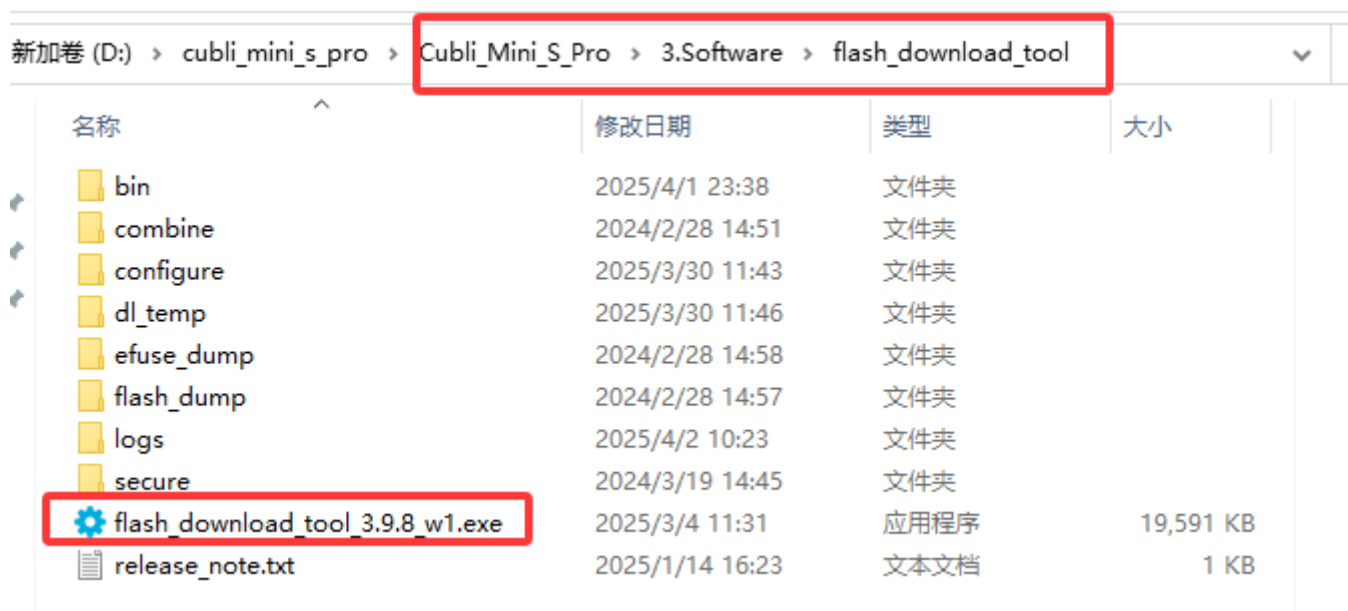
新加卷 (D:) › cubli_mini_s_pro › Cubli_Mini_S_Pro › 3.Software › flash_download_tool

| 名称 | 修改日期 | 类型 | 大小 |
|---|---|---|---|
| bin | 2025/4/1 23:38 | 文件夹 | |
| combine | 2024/2/28 14:51 | 文件夹 | |
| configure | 2025/3/30 11:43 | 文件夹 | |
| dl_temp | 2025/3/30 11:46 | 文件夹 | |
| efuse_dump | 2024/2/28 14:58 | 文件夹 | |
| flash_dump | 2024/2/28 14:57 | 文件夹 | |
| logs | 2025/4/2 10:23 | 文件夹 | |
| secure | 2024/3/19 14:45 | 文件夹 | |
| flash_download_tool_3.9.8_w1.exe | 2025/3/4 11:31 | 应用程序 | 19,591 KB |
| release_note.txt | 2025/1/14 16:23 | 文本文档 | 1 KB |